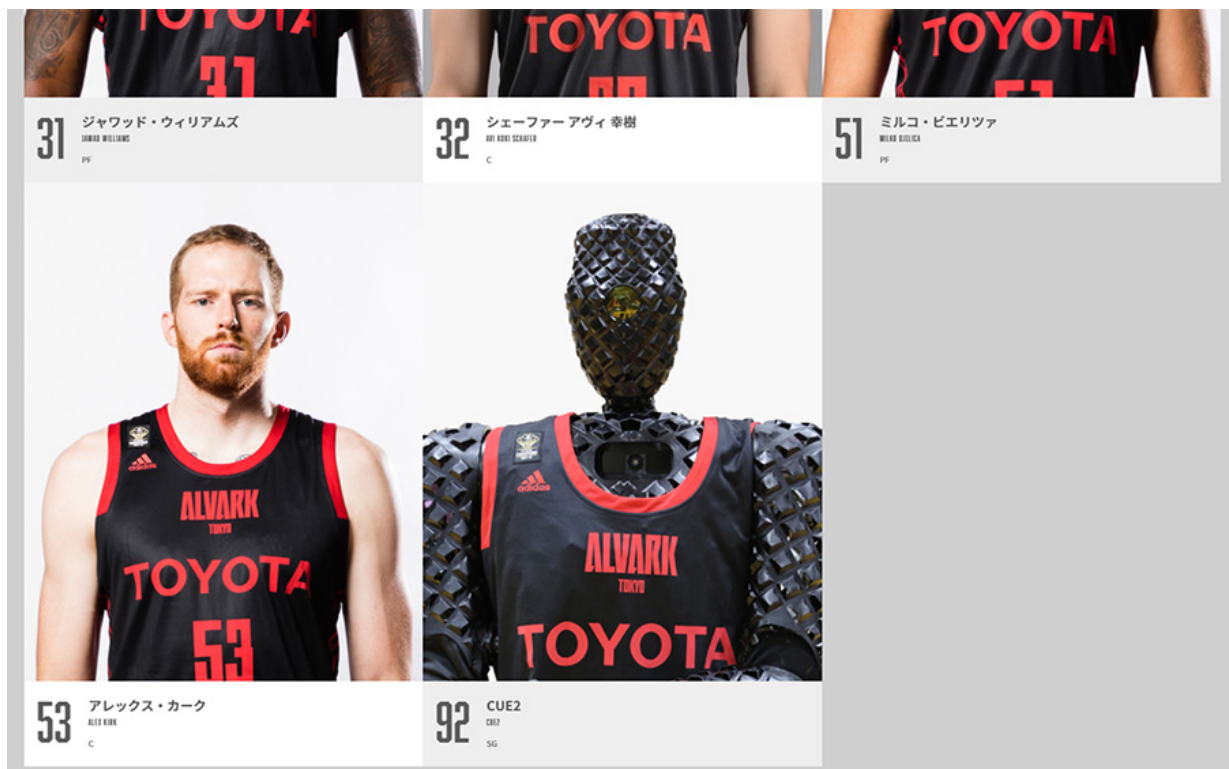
TOYOTA
31
TOYOTA
TOYOTA

31 ジャワッド・ウィリアムズ
JAWAD WILLIAMS
PF

32 シェーファー アヴィ 幸樹
AVI KOKI SCHAFER
C

51 ミルコ・ビエリツァ
MIRKO BJELICA
PF

adidas
ALVARK
TOKYO
TOYOTA
53

adidas
ALVARK
TOKYO
TOYOTA

53 アレックス・カーク
ALEX KIRK
C

92 CUE2
CUE2
SG